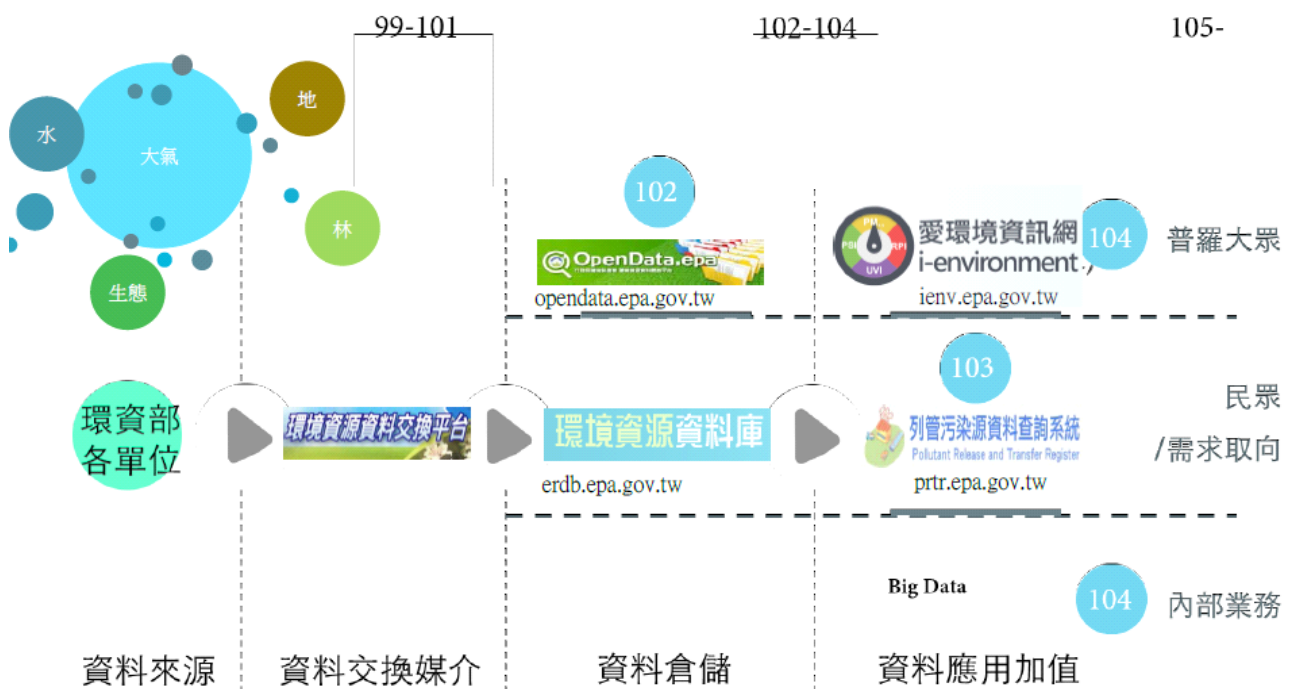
99-101

102-104

105-

水

大氣

地

林

生態

102

OpenData.epa

opendata.epa.gov.tw

PM PSI RPI UVI

愛環境資訊網 i-environment

ienv.epa.gov.tw

104

普羅大眾

103

民眾 /需求取向

環資部各單位

環境資源資料交換平台

環境資源資料庫

erdb.epa.gov.tw

列管污染源資料查詢系統 Pollutant Release and Transfer Register

prtr.epa.gov.tw

Big Data

104

內部業務

資料來源

資料交換媒介

資料倉儲

資料應用加值